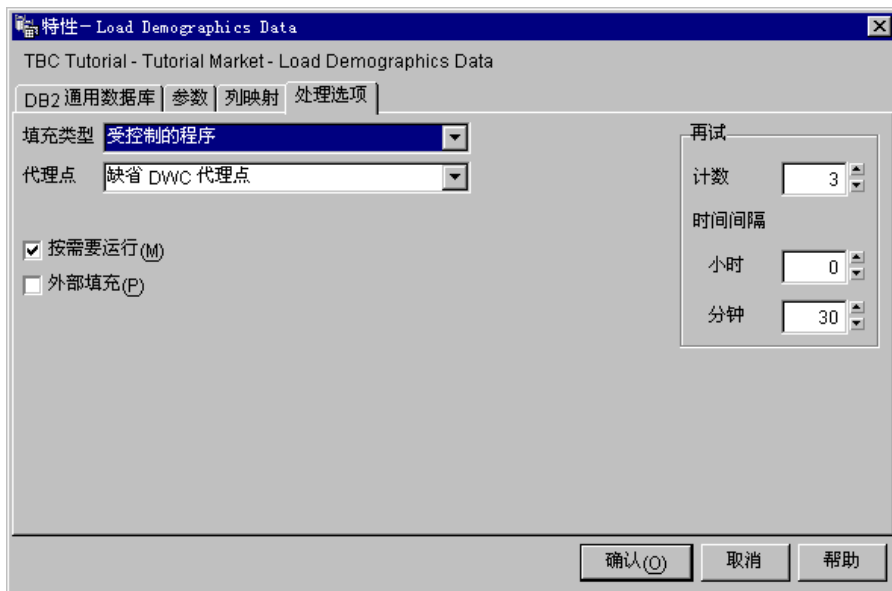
特性－Load Demographics Data

TBC Tutorial - Tutorial Market - Load Demographics Data

DB2 通用数据库 | 参数 | 列映射 | 处理选项

填充类型 受控制的程序

代理点 缺省 DWC 代理点

按需要运行(M)

外部填充(P)

再试

计数 3

时间间隔

小时 0

分钟 30

确认(O) 取消 帮助